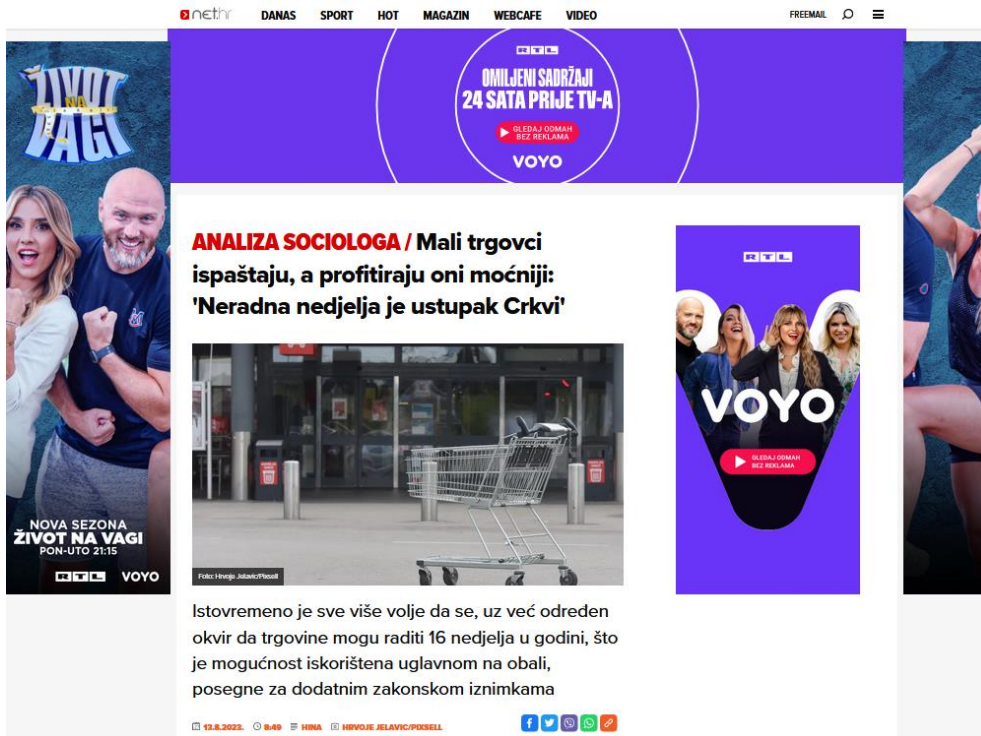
net.hr DANAS SPORT HOT MAGAZIN WEBCAFE VIDEO FREEMAIL

RTL
OMILJENI SADRŽAJI 24 SATA PRIJE TV-A
GLEDAJ ODMAH BEZ REKLAMA
VOYO

ŽIVOT NA VAGI

NOVA SEZONA
ŽIVOT NA VAGI
PON-UTO 21:15
RTL VOYO

ANALIZA SOCIOLOGA / Mali trgovci ispaštaju, a profitiraju oni moćniji: 'Neradna nedjelja je ustupak Crkvi'

Foto: Hrvoje Jelavic/Pixsell

Istovremeno je sve više volje da se, uz već određen okvir da trgovine mogu raditi 16 nedjelja u godini, što je mogućnost iskorištena uglavnom na obali, posegne za dodatnim zakonskom iznimkama

12.8.2023. 8:49 HINA HRVOJE JELAVIC/PIXSELL

RTL
VOYO
GLEDAJ ODMAH BEZ REKLAMA